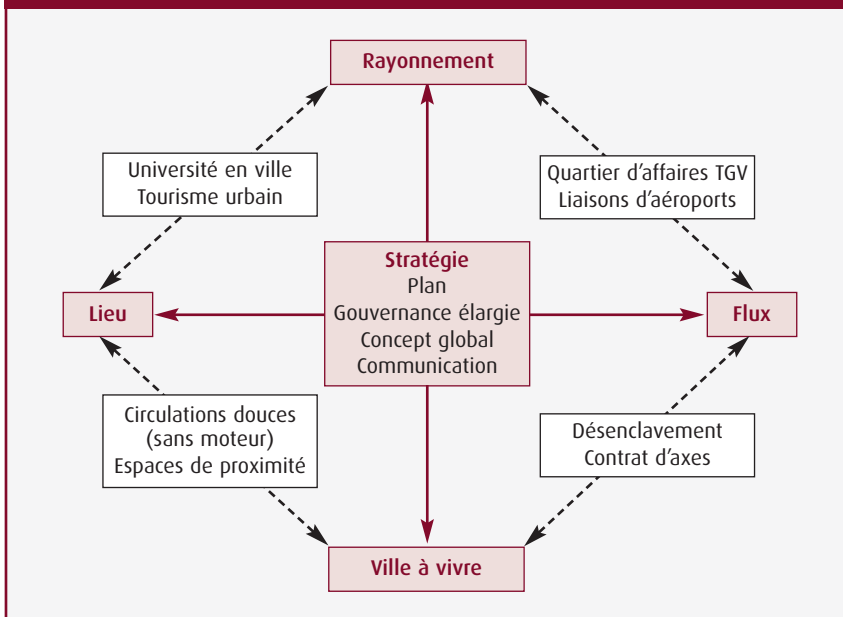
Rayonnement

Université en ville
Tourisme urbain

Quartier d'affaires TGV
Liaisons d'aéroports

Lieu

Stratégie
Plan
Gouvernance élargie
Concept global
Communication

Flux

Circulations douces
(sans moteur)
Espaces de proximité

Désenclavement
Contrat d'axes

Ville à vivre